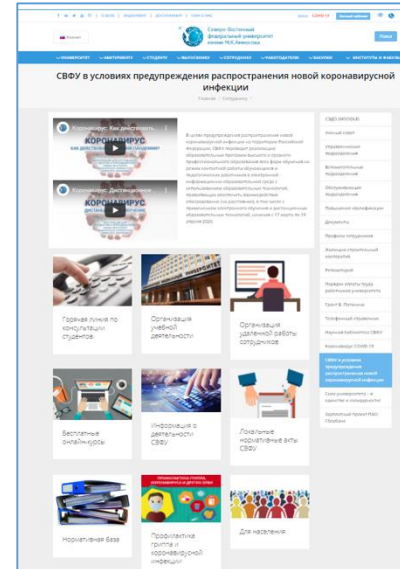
Северо-Восточный федеральный университет имени М.К.Аммосова

УНИВЕРСИТЕТ | АБИТУРИЕНТУ | СТУДЕНТУ | ВЫПУСКНИКУ | СОТРУДНИКУ | РАБОТОДАТЕЛЮ | ВАКАНСИИ | ИНСТИТУТЫ И ФАКУЛЬТЕТЫ

СВФУ в условиях предупреждения распространения новой коронавирусной инфекции

Главная / Сотруднику /

КОРОНАВИРУС

КОРОНАВИРУС

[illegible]

Горячая линия по консультации студентов

Организация учебной деятельности

Организация удаленной работы сотрудников

Бесплатные онлайн-курсы

Информация о деятельности СВФУ

Локальные нормативные акты СВФУ

Нормативная база

Профилактика гриппа и коронавирусной инфекции

Для населения

Ученый совет
Наблюдательный совет
Попечительский совет
Обслуживание сотрудников
Повышение квалификации
Документы
Профиль сотрудника
Жилищно-строительный кооператив
Ветеранский
Порядок оплаты труда работников университета
Грант В. Потанина
Телефонный справочник
Научная библиотека СВФУ
Коронавирус COVID-19
СВФУ в условиях предупреждения распространения новой коронавирусной инфекции
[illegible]
Зарплатный проект ПАО Сбербанк